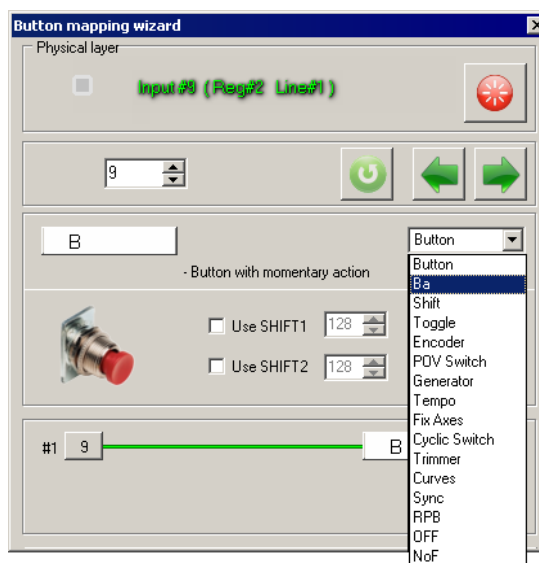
Button mapping wizard

Physical layer

Input #9 ( Reg#2 Line#1 )

9

B

Button

- Button with momentary action

Button
Ba
Shift
Toggle
Encoder
POV Switch
Generator
Tempo
Fix Axes
Cyclic Switch
Trimmer
Curves
Sync
RPB
OFF
NoF

Use SHIFT1 128

Use SHIFT2 128

#1 9

B